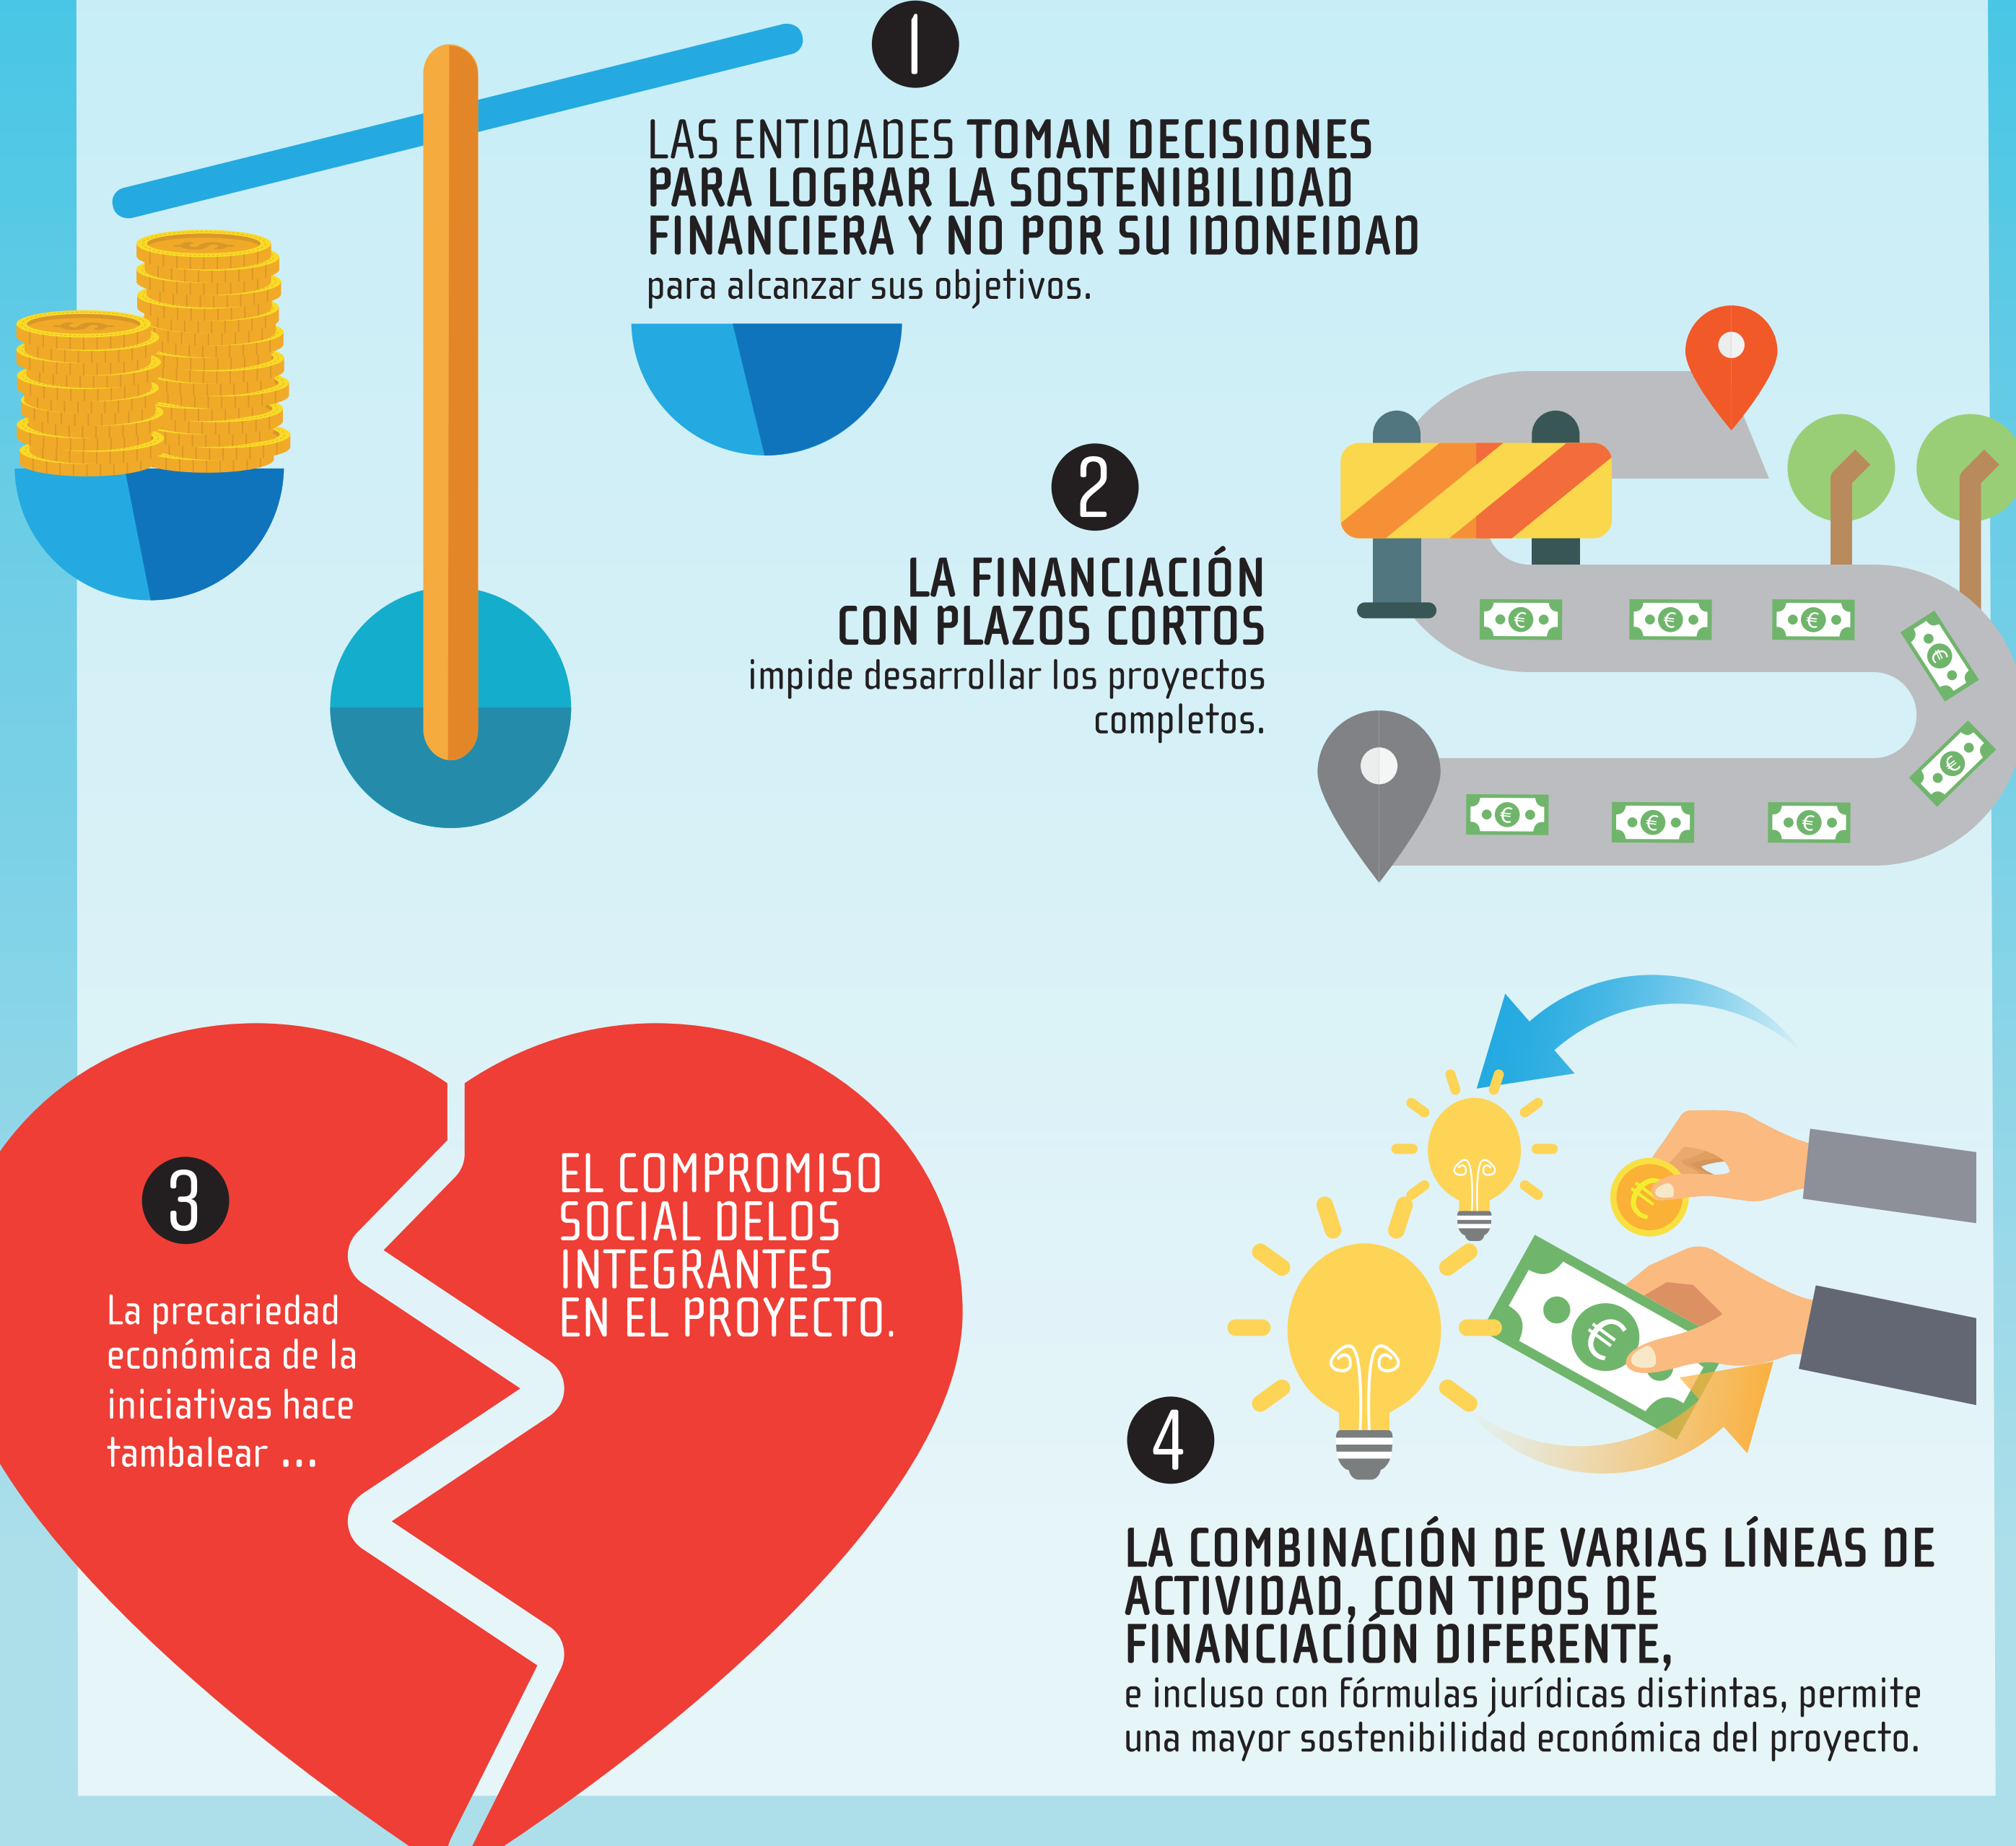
1

LAS ENTIDADES TOMAN DECISIONES PARA LOGRAR LA SOSTENIBILIDAD FINANCIERA Y NO POR SU IDONEIDAD para alcanzar sus objetivos.

2

LA FINANCIACIÓN CON PLAZOS CORTOS impide desarrollar los proyectos completos.

3

La precariedad económica de la iniciativas hace tambalear ...

EL COMPROMISO SOCIAL DELOS INTEGRANTES EN EL PROYECTO.

4

LA COMBINACIÓN DE VARIAS LÍNEAS DE ACTIVIDAD, CON TIPOS DE FINANCIACIÓN DIFERENTE, e incluso con fórmulas jurídicas distintas, permite una mayor sostenibilidad económica del proyecto.